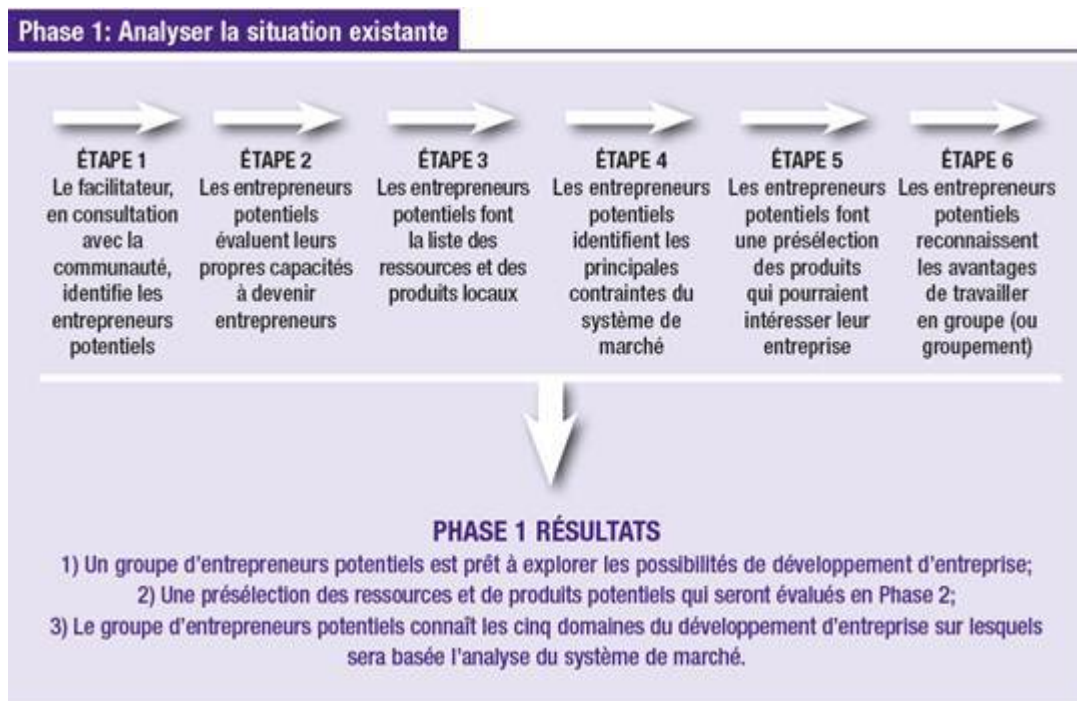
Phase 1: Analyser la situation existante

ÉTAPE 1
Le facilitateur, en consultation avec la communauté, identifie les entrepreneurs potentiels

ÉTAPE 2
Les entrepreneurs potentiels évaluent leurs propres capacités à devenir entrepreneurs

ÉTAPE 3
Les entrepreneurs potentiels font la liste des ressources et des produits locaux

ÉTAPE 4
Les entrepreneurs potentiels identifient les principales contraintes du système de marché

ÉTAPE 5
Les entrepreneurs potentiels font une présélection des produits qui pourraient intéresser leur entreprise

ÉTAPE 6
Les entrepreneurs potentiels reconnaissent les avantages de travailler en groupe (ou groupement)

PHASE 1 RÉSULTATS
1) Un groupe d'entrepreneurs potentiels est prêt à explorer les possibilités de développement d'entreprise;
2) Une présélection des ressources et de produits potentiels qui seront évalués en Phase 2;
3) Le groupe d'entrepreneurs potentiels connaît les cinq domaines du développement d'entreprise sur lesquels sera basée l'analyse du système de marché.